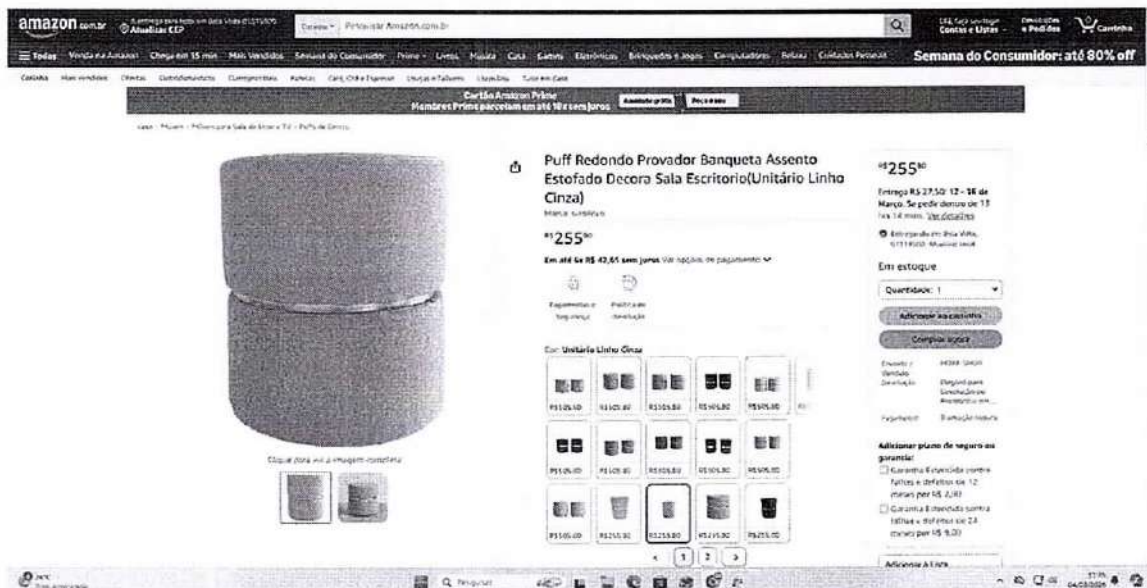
amazon.com.br Atualizar CEP Todos Pesquisar Amazon.com.br Contas e Listas e Pedidos Carrinho

Todos Venda na Amazon Chega em 15 min Mais Vendidos Semana do Consumidor Prime Livros Música Casa Games Eletrônicos Brinquedos e Jogos Computadores Beleza Cuidados Pessoais Semana do Consumidor: até 80% off

Cartão Amazon Prime
Membros Prime parcelam em até 10x sem juros

Puff Redondo Provador Banqueta Assento Estofado Decora Sala Escritorio(Unitário Linho Cinza)

R$255⁸⁰

Em até 6x R$ 42,65 sem juros Ver opções de pagamento

Cor: Unitário Linho Cinza

R$105,80 R$105,80 R$105,80 R$105,80 R$105,80
R$105,80 R$105,80 R$105,80 R$105,80 R$105,80
R$105,80 R$255,80 R$255,80 R$255,80 R$255,80

Clique para ver a imagem completa

R$255⁸⁰

Entrega R$ 27,50: 12 - 16 de Março. Se pedir dentro de 13 hrs 14 mins. Ver detalhes

Em estoque

Quantidade: 1

Adicionar ao carrinho

Comprar agora

Adicionar plano de seguro ou garantia:
Garantia Estendida contra falhas e defeitos de 12 meses por R$ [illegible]
Garantia Estendida contra falhas e defeitos de 24 meses por R$ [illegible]

Adicionar à Lista

1 2

Pesquisar